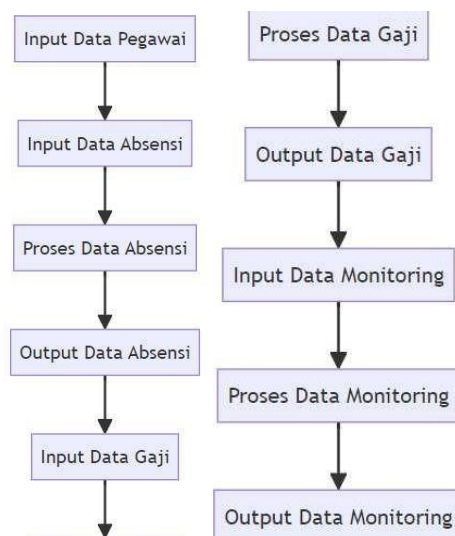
Input Data Pegawai

Input Data Absensi

Proses Data Absensi

Output Data Absensi

Input Data Gaji

Proses Data Gaji

Output Data Gaji

Input Data Monitoring

Proses Data Monitoring

Output Data Monitoring